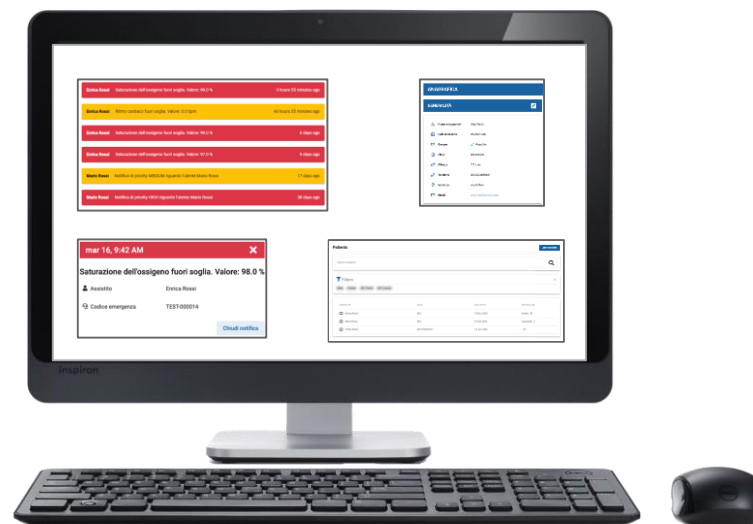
Enrica Rossi Saturazione dell'ossigeno fuori soglia. Valore: 96.0 % 3 hours 53 minutes ago

Enrica Rossi Ritmo cardiaco fuori soglia. Valore: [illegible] 46 hours 53 minutes ago

Enrica Rossi Saturazione dell'ossigeno fuori soglia. Valore: 98.0 % 6 days ago

Enrica Rossi Saturazione dell'ossigeno fuori soglia. Valore: 97.0 % 9 days ago

Mario Rossi Notifica di priorità MEDIUM riguardo l'utente Mario Rossi 17 days ago

Mario Rossi Notifica di priorità HIGH riguardo l'utente Mario Rossi 20 days ago

ANAGRAFICA

SANITARIA

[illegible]

mar 16, 9:42 AM

Saturazione dell'ossigeno fuori soglia. Valore: 98.0 %

Assistito Enrica Rossi

Codice emergenza TEST-000014

Chiudi notifica

Pazienti

Filtro

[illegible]

inspiron